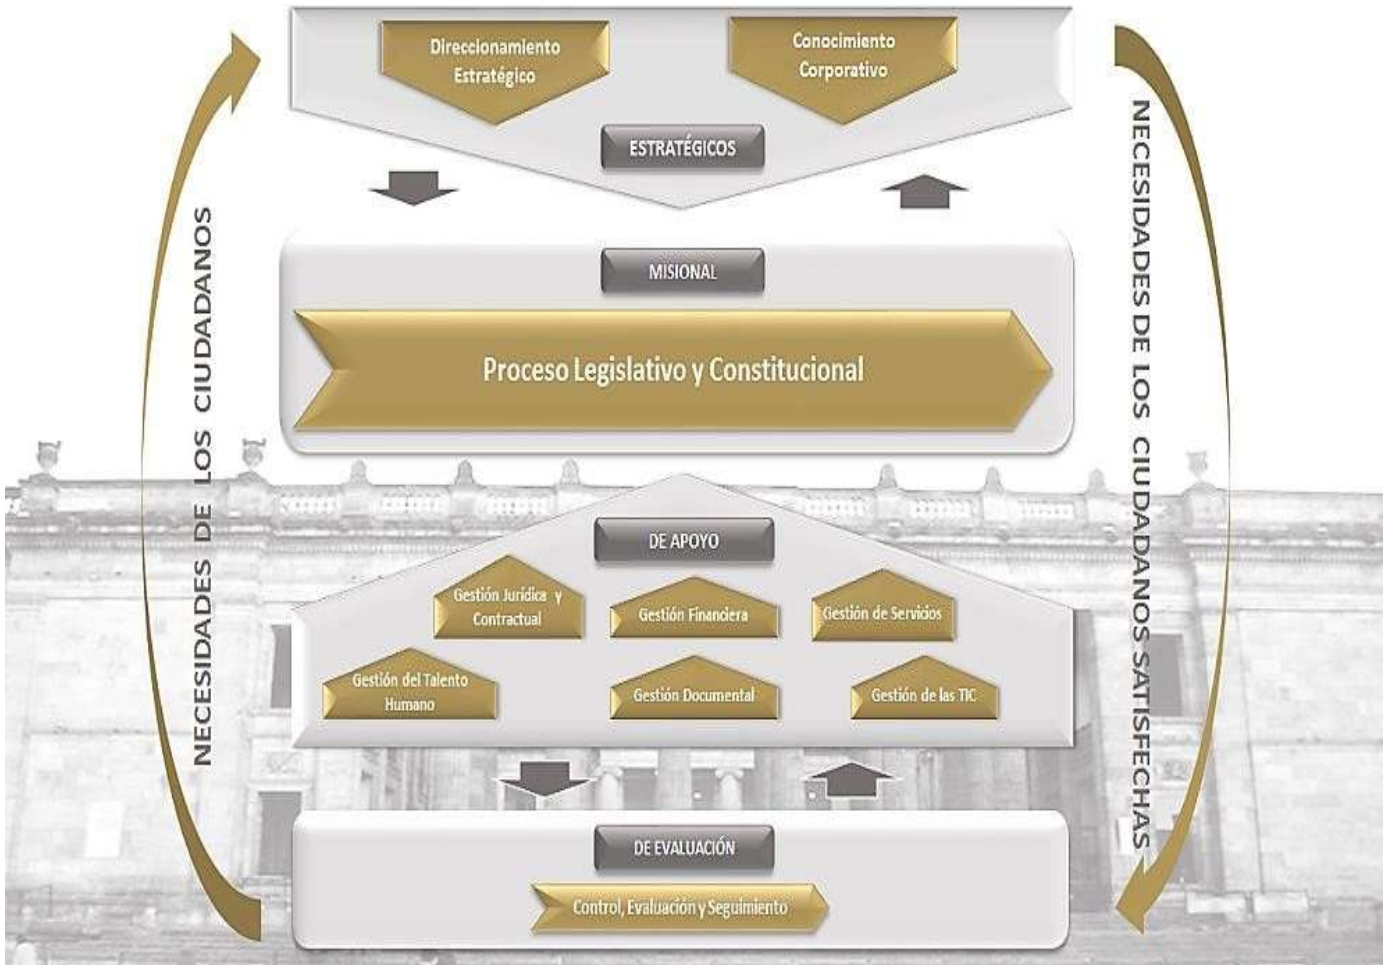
NECESIDADES DE LOS CIUDADANOS

Direccionamiento Estratégico

Conocimiento Corporativo

ESTRATÉGICOS

MISIONAL

Proceso Legislativo y Constitucional

DE APOYO

Gestión Jurídica y Contractual

Gestión Financiera

Gestión de Servicios

Gestión del Talento Humano

Gestión Documental

Gestión de las TIC

DE EVALUACIÓN

Control, Evaluación y Seguimiento

NECESIDADES DE LOS CIUDADANOS SATISFECHAS